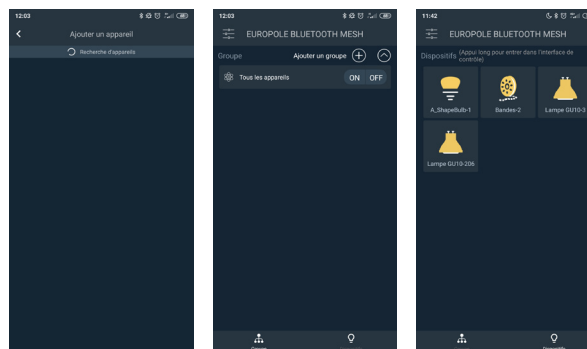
12:03

Ajouter un appareil

Recherche d'appareils

12:03

EUROPOLE BLUETOOTH MESH

Groupe

Ajouter un groupe

Tous les appareils

ON OFF

Groupe

11:42

EUROPOLE BLUETOOTH MESH

Dispositifs (Appui long pour entrer dans l'interface de contrôle)

A_ShapeBulb-1

Bandes-2

Lampe GU10-3

Lampe GU10-206

Dispositifs